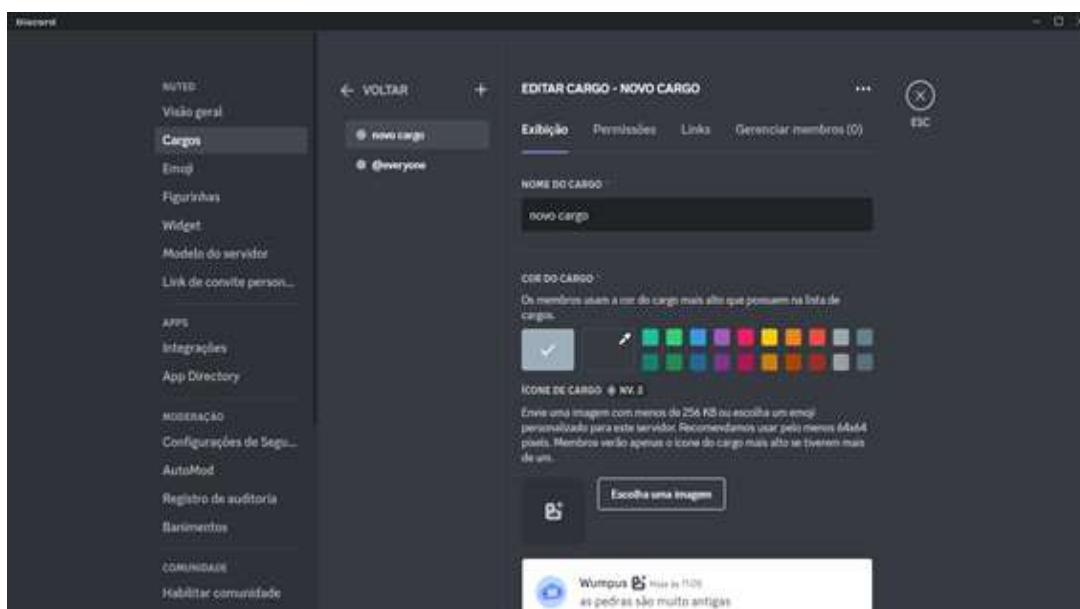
Discord

NUTED
Visão geral
Cargos
Emoji
Figurinhas
Widget
Modelo do servidor
Link de convite person...

APPS
Integrações
App Directory

MODERAÇÃO
Configurações de Segu...
AutoMod
Registro de auditoria
Banimentos

COMUNIDADE
Habilitar comunidade

← VOLTAR +
novo cargo
@everyone

EDITAR CARGO - NOVO CARGO ...
ESC

Exibição Permissões Links Gerenciar membros (0)

NOME DO CARGO
novo cargo

COR DO CARGO
Os membros usam a cor do cargo mais alto que possuem na lista de cargos.

ÍCONE DE CARGO NV. 2
Envie uma imagem com menos de 256 KB ou escolha um emoji personalizado para este servidor. Recomendamos usar pelo menos 64x64 pixels. Membros verão apenas o ícone do cargo mais alto se tiverem mais de um.

Escolha uma imagem

Wumpus Hoje às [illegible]
as pedras são muito antigas